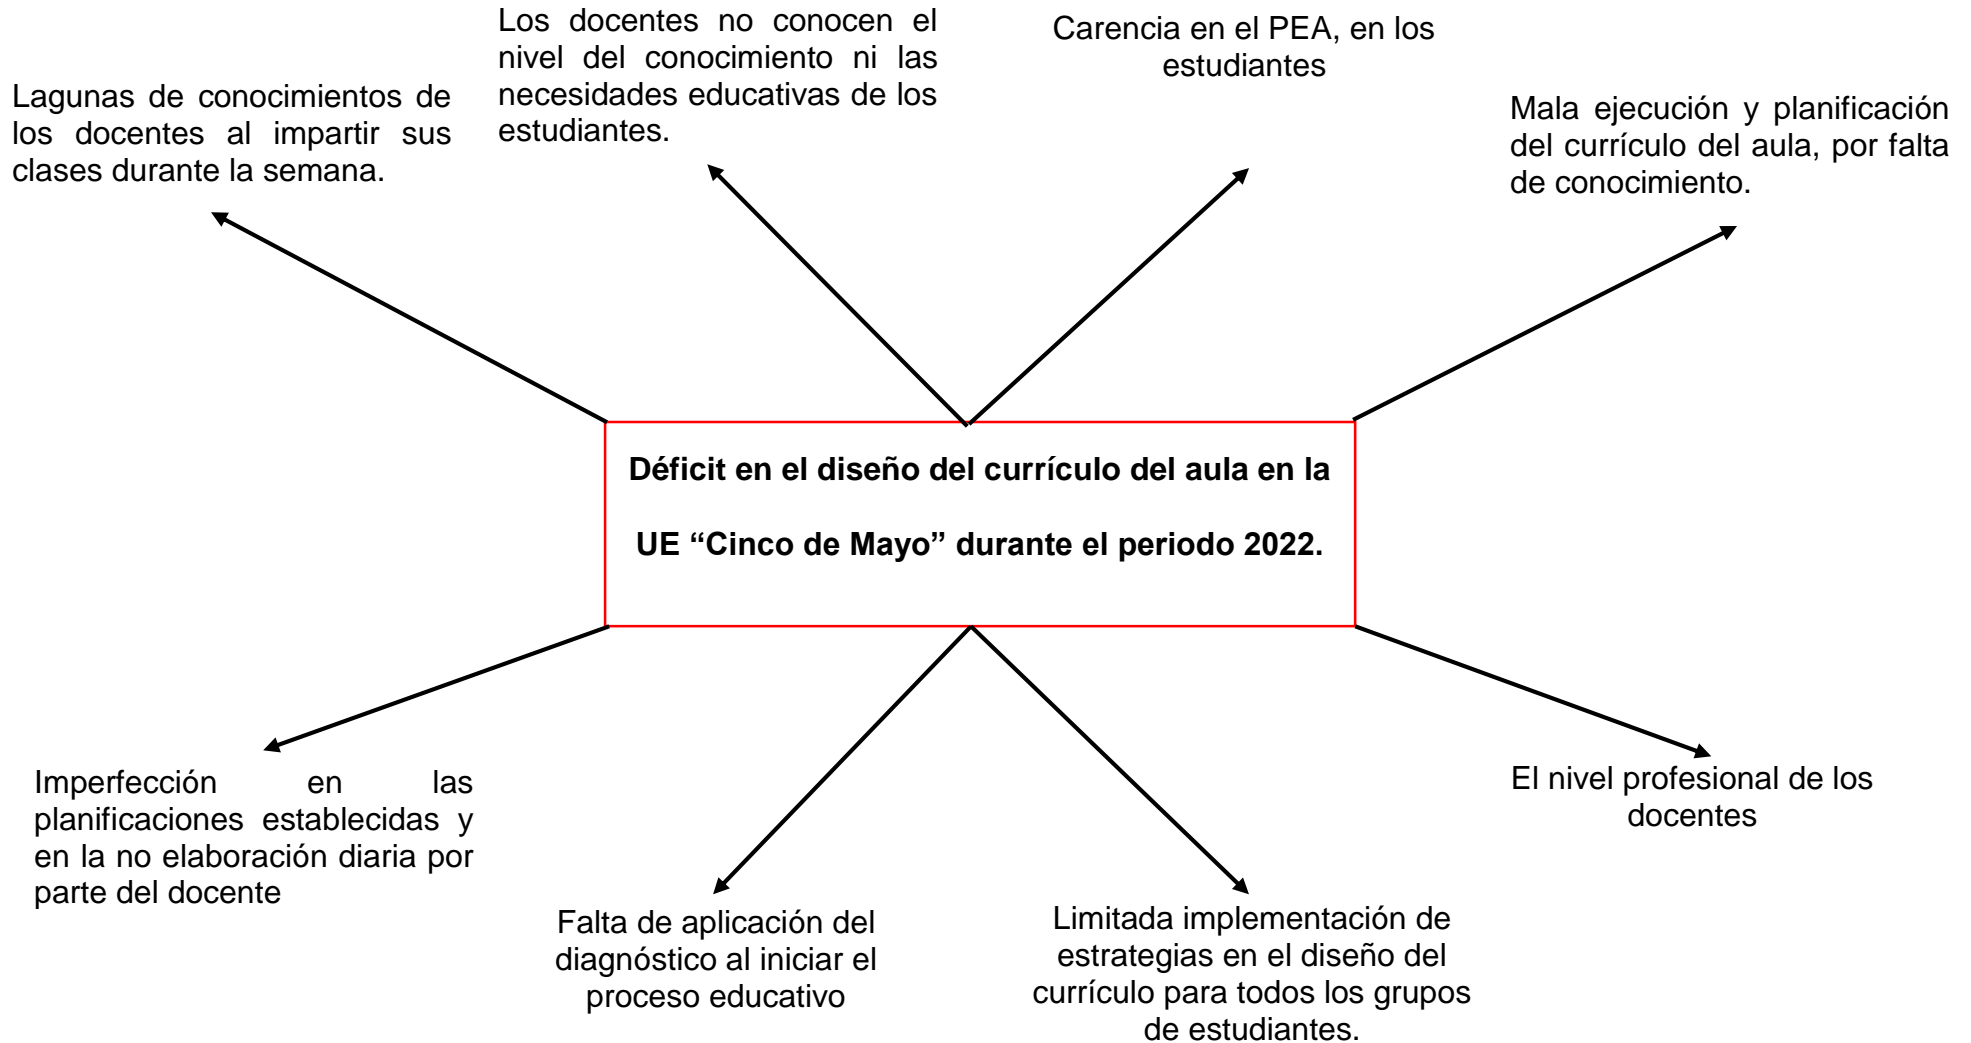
Los docentes no conocen el nivel del conocimiento ni las necesidades educativas de los estudiantes.

Carencia en el PEA, en los estudiantes

Lagunas de conocimientos de los docentes al impartir sus clases durante la semana.

Mala ejecución y planificación del currículo del aula, por falta de conocimiento.

Déficit en el diseño del currículo del aula en la UE “Cinco de Mayo” durante el periodo 2022.

Imperfección en las planificaciones establecidas y en la no elaboración diaria por parte del docente

El nivel profesional de los docentes

Falta de aplicación del diagnóstico al iniciar el proceso educativo

Limitada implementación de estrategias en el diseño del currículo para todos los grupos de estudiantes.